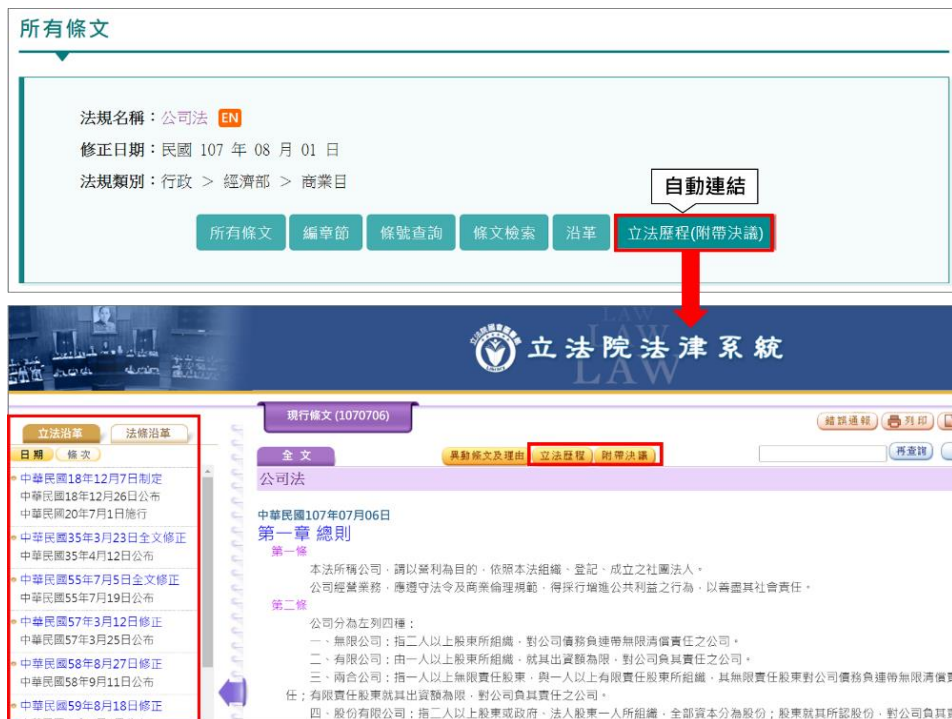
所有條文

法規名稱：公司法 EN
修正日期：民國 107 年 08 月 01 日
法規類別：行政 > 經濟部 > 商業目

自動連結

所有條文 | 編章節 | 條號查詢 | 條文檢索 | 沿革 | 立法歷程(附帶決議)

立法院法律系統

現行條文 (1070706)

錯誤通報 | 列印

立法沿革 | 法條沿革
日期 | 條次

中華民國18年12月7日制定
中華民國18年12月26日公布
中華民國20年7月1日施行
中華民國35年3月23日全文修正
中華民國35年4月12日公布
中華民國55年7月5日全文修正
中華民國55年7月19日公布
中華民國57年3月12日修正
中華民國57年3月25日公布
中華民國58年8月27日修正
中華民國58年9月11日公布
中華民國59年8月18日修正

全 文 | 異動條文及理由 | 立法歷程 | 附帶決議 | 再查詢

公司法

中華民國107年07月06日
第一章 總則
第一條
本法所稱公司，謂以營利為目的，依照本法組織、登記、成立之社團法人。
公司經營業務，應遵守法令及商業倫理規範，得採行增進公共利益之行為，以善盡其社會責任。
第二條
公司分為左列四種：
一、無限公司：指二人以上股東所組織，對公司債務負連帶無限清償責任之公司。
二、有限公司：由一人以上股東所組織，就其出資額為限，對公司負其責任之公司。
三、兩合公司：指一人以上無限責任股東，與一人以上有限責任股東所組織，其無限責任股東對公司債務負連帶無限清償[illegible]任；有限責任股東就其出資額為限，對公司負其責任之公司。
四、股份有限公司：指二人以上股東或政府、法人股東一人所組織，全部資本分為股份；股東就其所認股份，對公司負其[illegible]